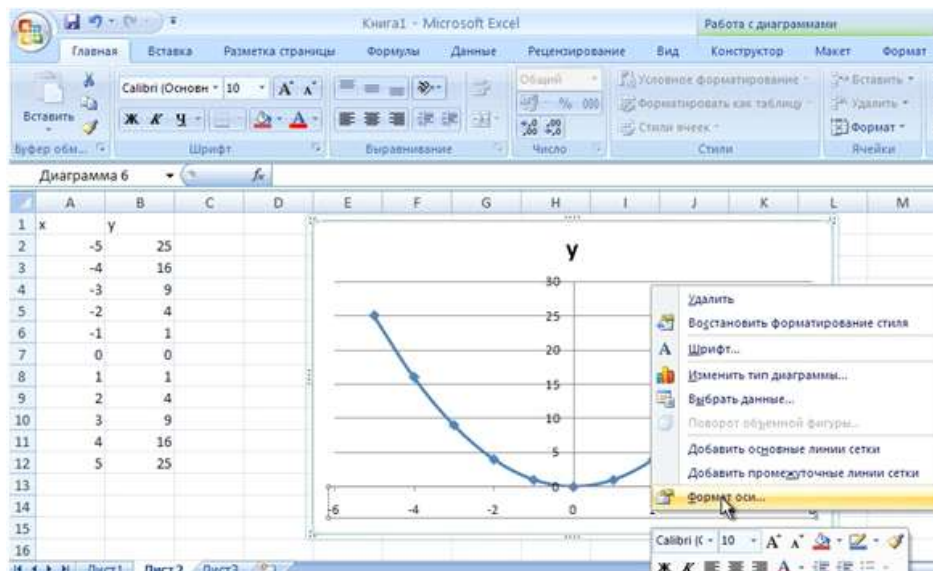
Книга1 - Microsoft Excel
Работа с диаграммами
Главная Вставка Разметка страницы Формулы Данные Рецензирование Вид Конструктор Макет Формат
Вставить
Calibri (Основн - 10 - A A
Ж К Ч
Общий
% 000
Условное форматирование
Форматировать как таблицу
Стили ячеек
Вставить
Удалить
Формат
Буфер обм... Шрифт Выравнивание Число Стили Ячейки
Диаграмма 6
$f_x$

| | A | B | C | D | E | F | G | H | I | J | K | L | M |
|---|---|---|---|---|---|---|---|---|---|---|---|---|---|
| 1 | x | y | | | | | | | | | | | |
| 2 | -5 | 25 | | | | | | | | | | | |
| 3 | -4 | 16 | | | | | | | | | | | |
| 4 | -3 | 9 | | | | | | | | | | | |
| 5 | -2 | 4 | | | | | | | | | | | |
| 6 | -1 | 1 | | | | | | | | | | | |
| 7 | 0 | 0 | | | | | | | | | | | |
| 8 | 1 | 1 | | | | | | | | | | | |
| 9 | 2 | 4 | | | | | | | | | | | |
| 10 | 3 | 9 | | | | | | | | | | | |
| 11 | 4 | 16 | | | | | | | | | | | |
| 12 | 5 | 25 | | | | | | | | | | | |
| 13 | | | | | | | | | | | | | |
| 14 | | | | | | | | | | | | | |
| 15 | | | | | | | | | | | | | |
| 16 | | | | | | | | | | | | | |

y
30
25
20
15
10
5
0
-6 -4 -2 0

Удалить
Восстановить форматирование стиля
Шрифт...
Изменить тип диаграммы...
Выбрать данные...
Поворот объемной фигуры...
Добавить основные линии сетки
Добавить промежуточные линии сетки
Формат оси...

Calibri (С - 10 - A A
Ж К

Лист1 Лист2 Лист3